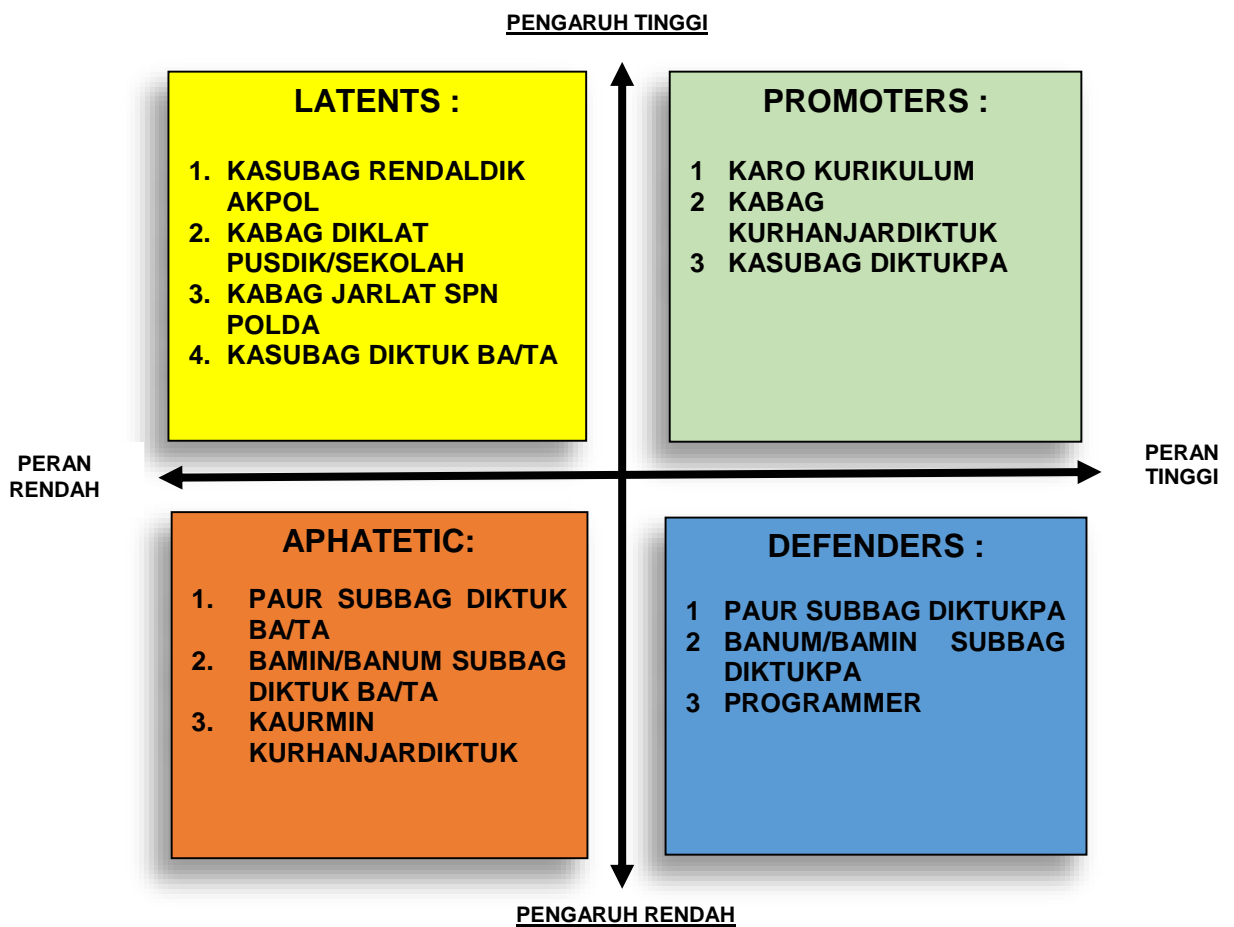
PENGARUH TINGGI

LATENTS :

1. KASUBAG RENDALDIK AKPOL
2. KABAG DIKLAT PUSDIK/SEKOLAH
3. KABAG JARLAT SPN POLDA
4. KASUBAG DIKTUK BA/TA

PROMOTERS :

1 KARO KURIKULUM
2 KABAG KURHANJARDIKTUK
3 KASUBAG DIKTUKPA

PERAN RENDAH

PERAN TINGGI

APHATETIC:

1. PAUR SUBBAG DIKTUK BA/TA
2. BAMIN/BANUM SUBBAG DIKTUK BA/TA
3. KAURMIN KURHANJARDIKTUK

DEFENDERS :

1 PAUR SUBBAG DIKTUKPA
2 BANUM/BAMIN SUBBAG DIKTUKPA
3 PROGRAMMER

PENGARUH RENDAH